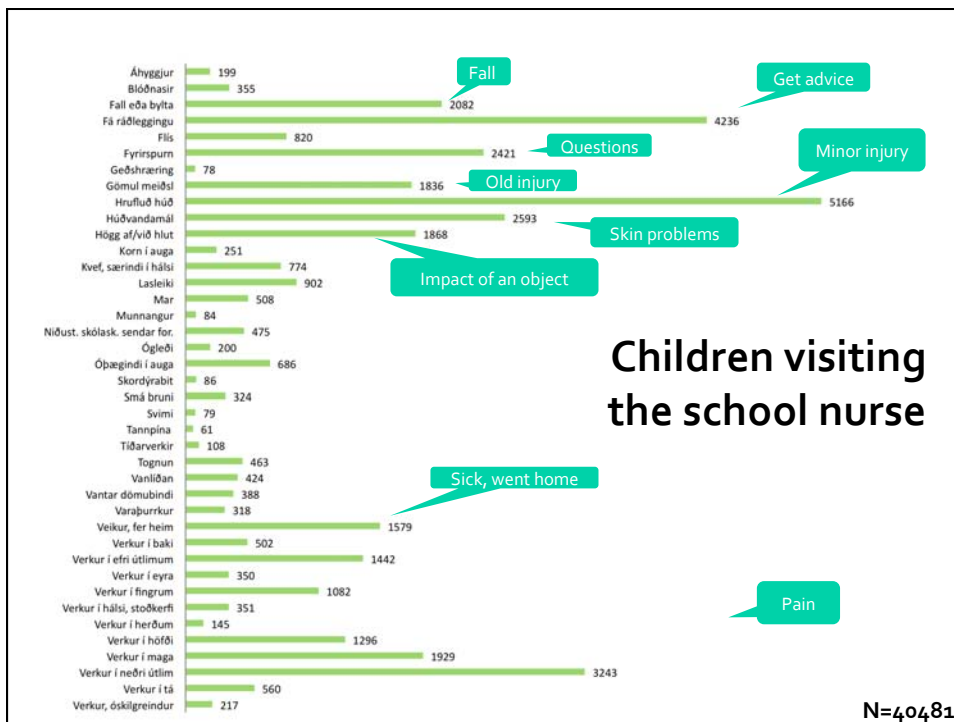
Áhyggjur 199
Blóðnasir 355
Fall eða bylta 2082
Fá ráðleggingu 4236
Flís 820
Fyrirspurn 2421
Geðshræring 78
Gömul meiðsl 1836
Hrufluð húð 5166
Húðvandamál 2593
Högg af/við hlut 1868
Korn í auga 251
Kvef, særindi í hálsi 774
Lasleiki 902
Mar 508
Munnangur 84
Niðust. skólask. sendar for. 475
Ógleði 200
Óþægindi í auga 686
Skordýrabit 86
Smá bruni 324
Svimi 79
Tannpína 61
Tíðarverkir 108
Tognun 463
Vanlíðan 424
Vantar dömubindi 388
Varaþurrkur 318
Veikur, fer heim 1579
Verkur í baki 502
Verkur í efri útlimum 1442
Verkur í eyra 350
Verkur í fingrum 1082
Verkur í hálsi, stoðkerfi 351
Verkur í herðum 145
Verkur í höfði 1296
Verkur í maga 1929
Verkur í neðri útlim 3243
Verkur í tá 560
Verkur, óskilgreindur 217

Fall
Get advice
Questions
Minor injury
Old injury
Skin problems
Impact of an object
Sick, went home
Pain

Children visiting the school nurse

N=40481